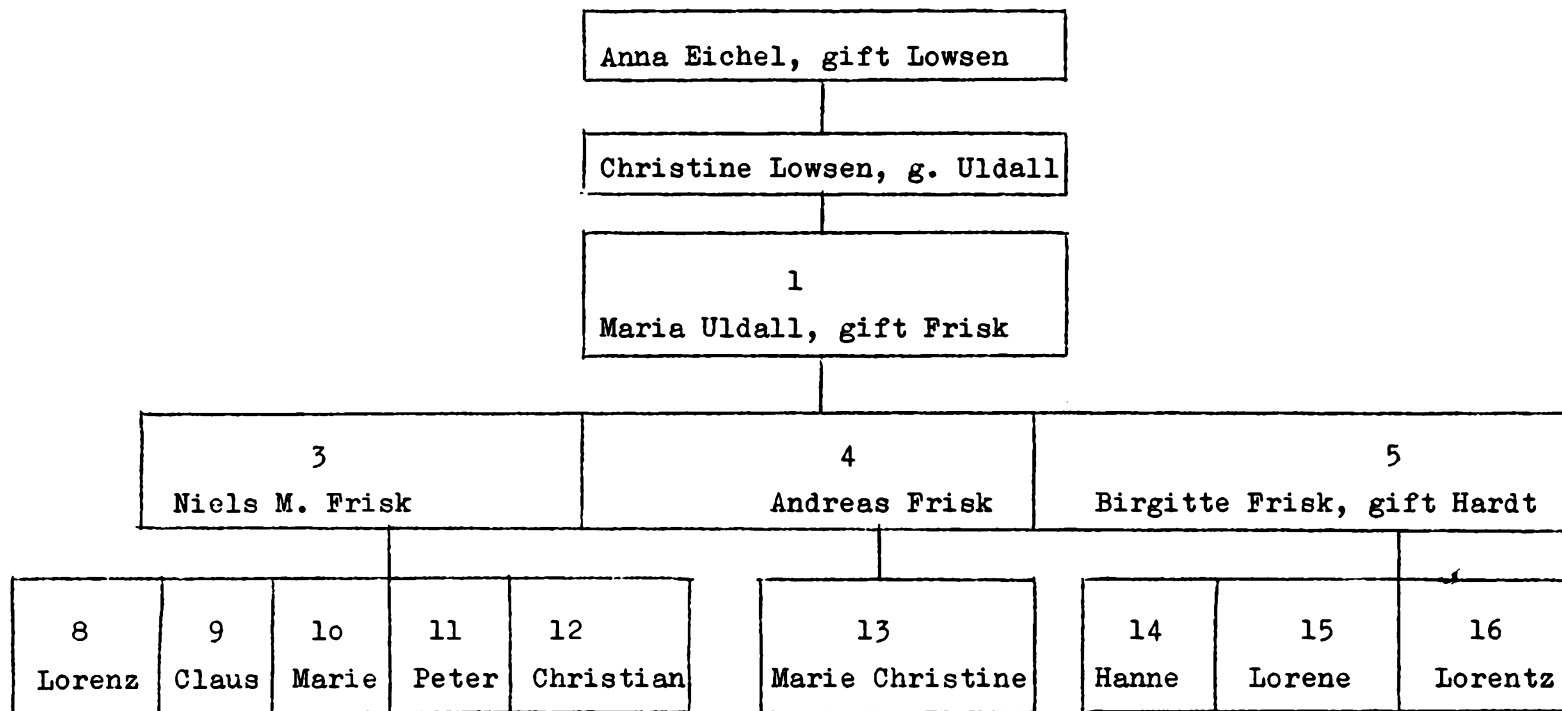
Anna Eichel, gift Lowsen

Christine Lowsen, g. Uldall

1
Maria Uldall, gift Frisk

3
Niels M. Frisk

4
Andreas Frisk

5
Birgitte Frisk, gift Hardt

8
Lorenz

9
Claus

1o
Marie

11
Peter

12
Christian

13
Marie Christine

14
Hanne

15
Lorene

16
Lorentz